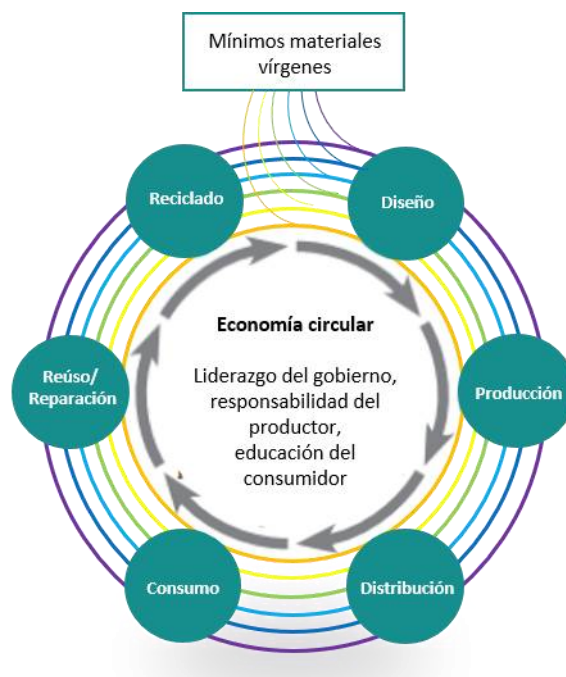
Mínimos materiales vírgenes

Reciclado

Diseño

Producción

Distribución

Consumo

Reúso/
Reparación

Economía circular

Liderazgo del gobierno, responsabilidad del productor, educación del consumidor